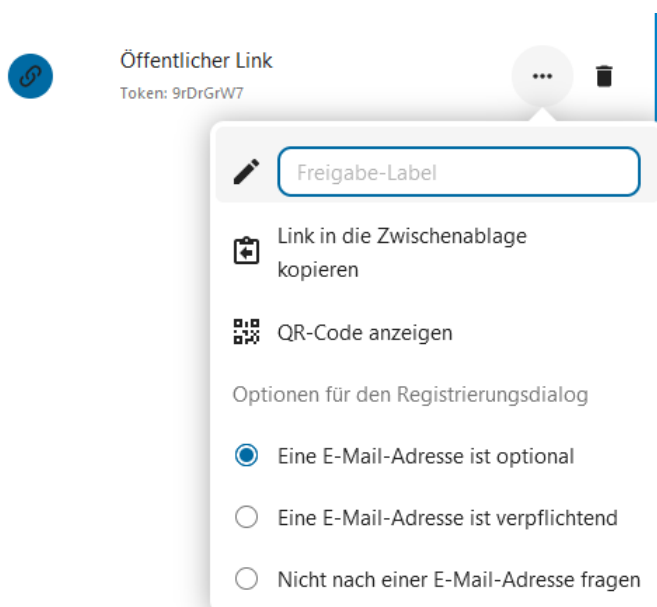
Öffentlicher Link
Token: 9rDrGrW7

Freigabe-Label

Link in die Zwischenablage kopieren

QR-Code anzeigen

Optionen für den Registrierungsdialog

Eine E-Mail-Adresse ist optional

Eine E-Mail-Adresse ist verpflichtend

Nicht nach einer E-Mail-Adresse fragen